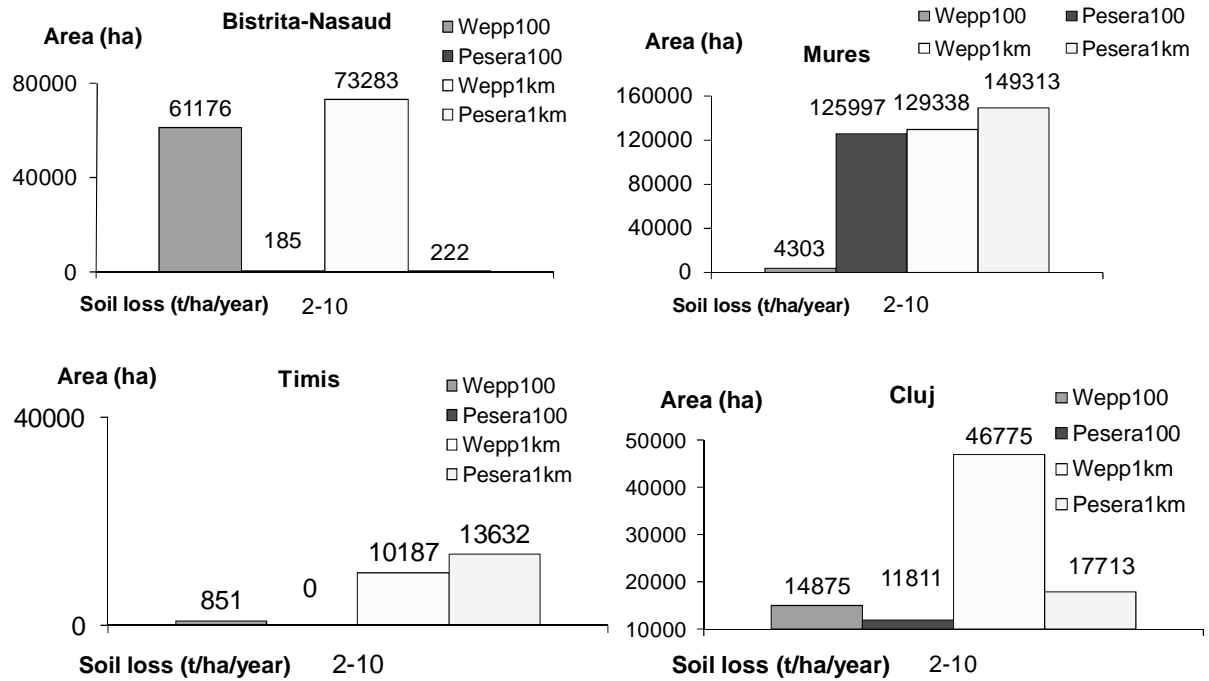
Area (ha)
Bistrita-Nasaud
Wepp100
Pesera100
Wepp1km
Pesera1km
80000
40000
0
61176
185
73283
222
Soil loss (t/ha/year) 2-10

Wepp100
Pesera100
Wepp1km
Pesera1km
Area (ha)
Mures
160000
120000
80000
40000
0
4303
125997
129338
149313
Soil loss (t/ha/year) 2-10

Area (ha)
Timis
Wepp100
Pesera100
Wepp1km
Pesera1km
40000
0
851
0
10187
13632
Soil loss (t/ha/year) 2-10

Area (ha)
Cluj
Wepp100
Pesera100
Wepp1km
Pesera1km
50000
40000
30000
20000
10000
14875
11811
46775
17713
Soil loss (t/ha/year) 2-10